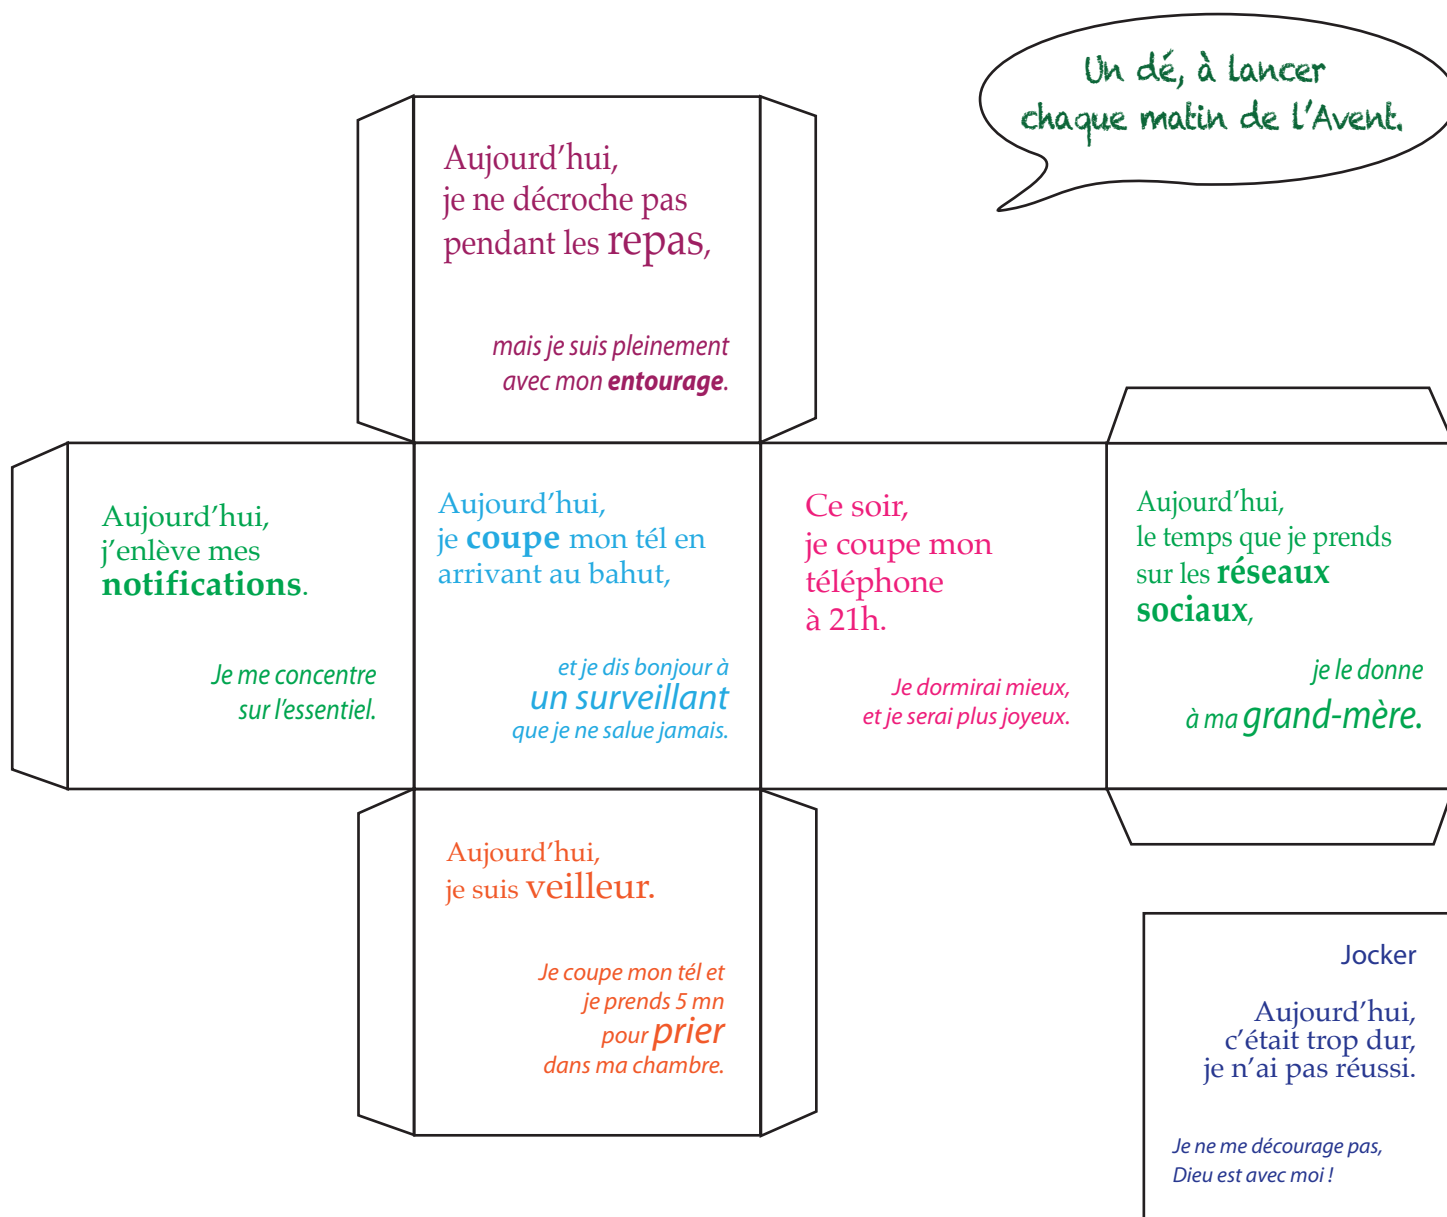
Un dé, à lancer chaque matin de l'Avent.

Aujourd'hui, je ne décroche pas pendant les repas,

mais je suis pleinement avec mon entourage.

Aujourd'hui, j'enlève mes notifications.

Je me concentre sur l'essentiel.

Aujourd'hui, je coupe mon tél en arrivant au bahut,

et je dis bonjour à un surveillant que je ne salue jamais.

Ce soir, je coupe mon téléphone à 21h.

Je dormirai mieux, et je serai plus joyeux.

Aujourd'hui, le temps que je prends sur les réseaux sociaux,

je le donne à ma grand-mère.

Aujourd'hui, je suis veilleur.

Je coupe mon tél et je prends 5 mn pour prier dans ma chambre.

Jocker

Aujourd'hui, c'était trop dur, je n'ai pas réussi.

Je ne me décourage pas, Dieu est avec moi !